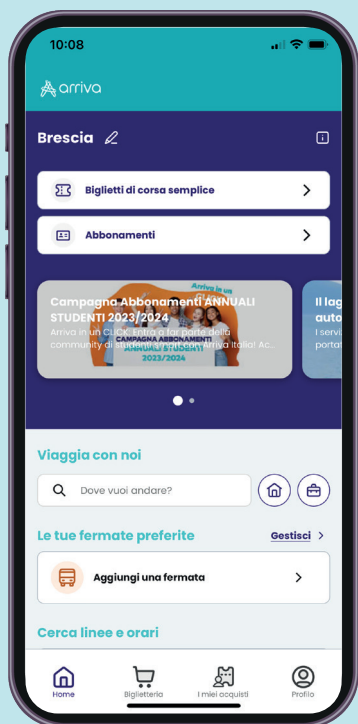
10:08

arriva

Brescia

Biglietti di corsa semplice

Abbonamenti

Campagna Abbonamenti ANNUALI STUDENTI 2023/2024
Arriva in un CLICK. Entra a far parte della community di studenti di Arriva Italia! Ac...

Arriva in un CLICK
CAMPAGNA ABBONAMENTI ANNUALI STUDENTI 2023/2024

Il lag auto
I servi portat

Viaggia con noi

Dove vuoi andare?

Le tue fermate preferite
Gestisci

Aggiungi una fermata

Cerca linee e orari

Home
Biglietteria
I miei acquisti
Profilo